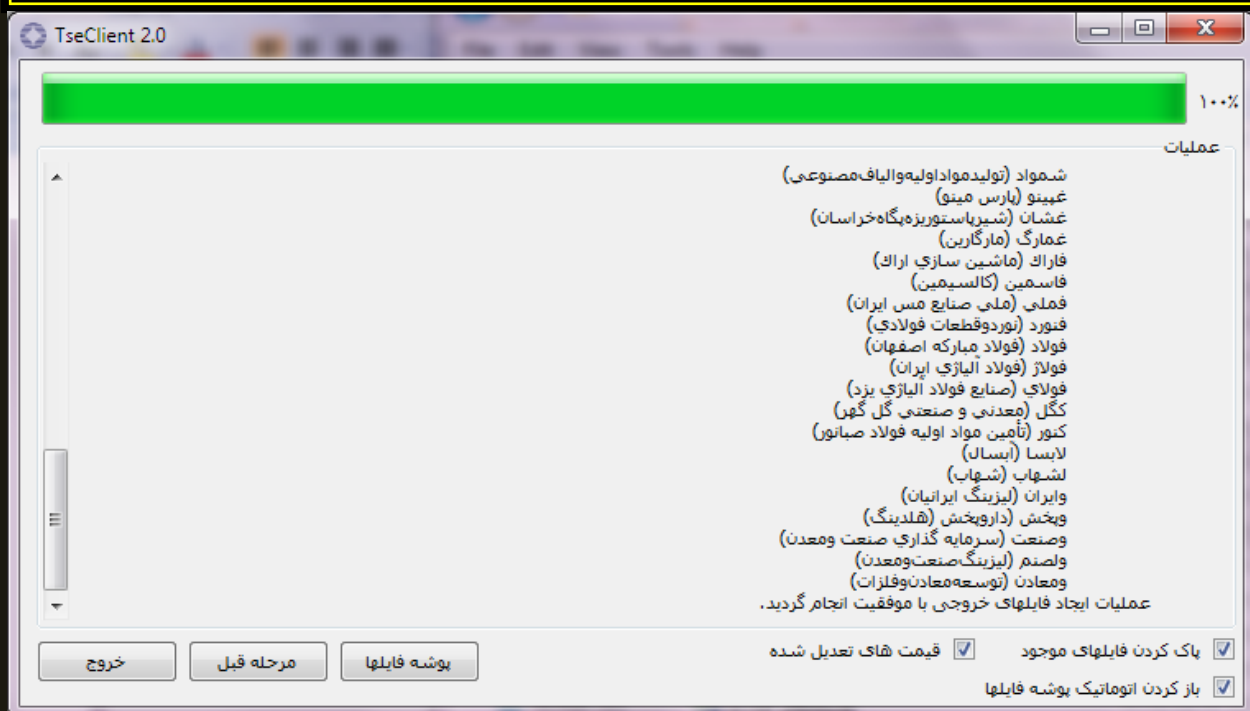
TseClient 2.0

۱۰۰%

عملیات

شمواد (تولیدموادااولیه‌والیاف‌مصنوعی)
غپینو (پارس مینو)
غشان (شیرپاستوریزه‌پگاه‌خراسان)
غمارگ (مارگارین)
فاراک (ماشین سازي اراک)
فاسمین (کالسیمین)
فملي (ملي صنايع مس ايران)
فنورد (نوردوقطعات فولادي)
فولاد (فولاد مباركه اصفهان)
فولاژ (فولاد آلياژي ايران)
فولاي (صنايع فولاد آلياژي يزد)
کگل (معدني و صنعتي گل گهر)
کنور (تأمين مواد اوليه فولاد صبانور)
لابسا (آبسال)
لشهاب (شهاب)
وایران (ليزينگ ايرانيان)
ويخش (داروپخش (هلدينگ)
وصنعت (سرمايه گذاري صنعت ومعدن)
ولصنم (ليزينگ‌صنعت‌ومعدن)
ومعادن (توسعه‌معادن‌وفلزات)
عملیات ایجاد فایلهای خروجی با موفقیت انجام گردید.

خروج
مرحله قبل
پوشه فایلها
قیمت های تعدیل شده
پاک کردن فایلهای موجود
باز کردن اتوماتیک پوشه فایلها